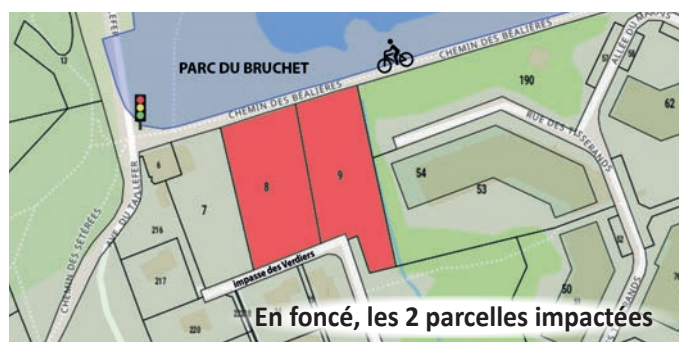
PARC DU BRUCHET
CHEMIN DES BEALIERES
CHEMIN DES BEALIERES
190
ALLEE DU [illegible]
62
RUE DES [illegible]SEBANDS
13
6
8
9
54
53
7
216
217
220
AVE. DU TAILLEFER
CHEMIN DES SETERES
impasse des Verdiers
50
En foncé, les 2 parcelles impactées